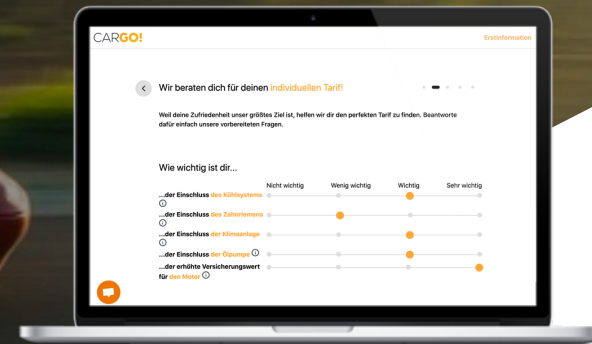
CARGO!

Erstinformation

Wir beraten dich für deinen individuellen Tarif!

Weil deine Zufriedenheit unser größtes Ziel ist, helfen wir dir den perfekten Tarif zu finden. Beantworte dafür einfach unsere vorbereiteten Fragen.

Wie wichtig ist dir...

| | Nicht wichtig | Wenig wichtig | Wichtig | Sehr wichtig |
|---|---|---|---|---|
| ...der Einschluss des Kühlsystems ⓘ | | | | |
| ...der Einschluss des Zahnriemens ⓘ | | | | |
| ...der Einschluss der Klimaanlage ⓘ | | | | |
| ...der Einschluss der Ölpumpe ⓘ | | | | |
| ...der erhöhte Versicherungswert für den Motor ⓘ | | | | |